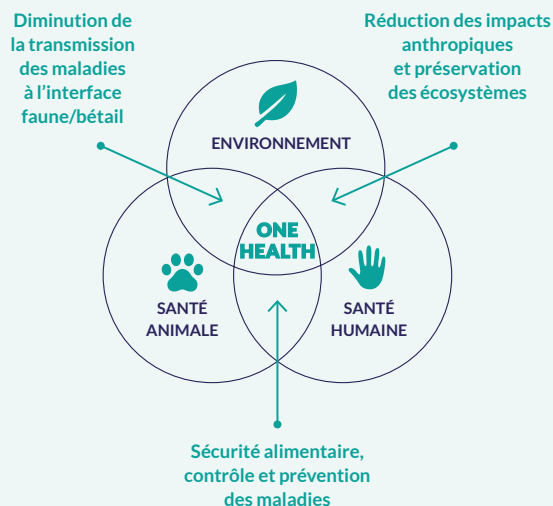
Diminution de la transmission des maladies à l'interface faune/bétail

Réduction des impacts anthropiques et préservation des écosystèmes

ENVIRONNEMENT

ONE HEALTH

SANTÉ ANIMALE

SANTÉ HUMAINE

Sécurité alimentaire, contrôle et prévention des maladies